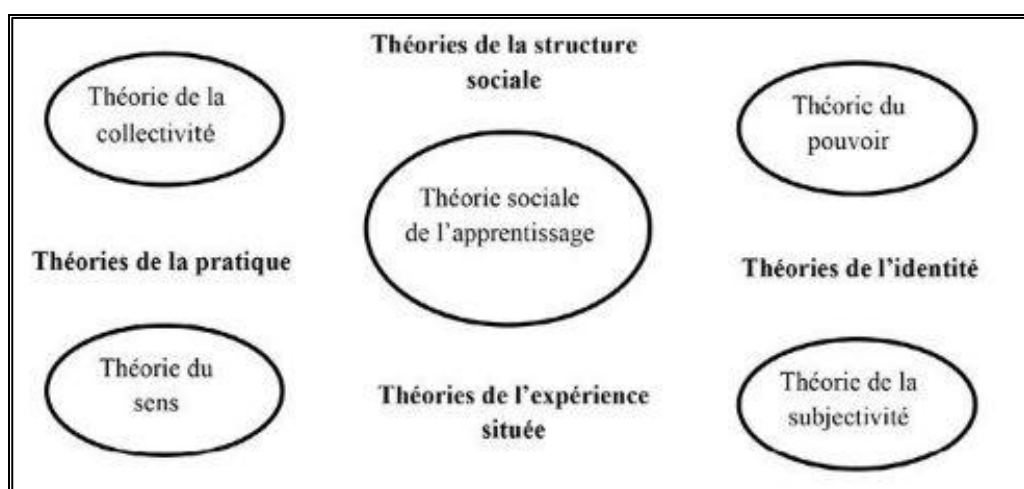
Théories de la structure sociale

Théorie de la collectivité

Théorie du pouvoir

Théorie sociale de l'apprentissage

Théories de la pratique

Théories de l'identité

Théorie du sens

Théories de l'expérience située

Théorie de la subjectivité